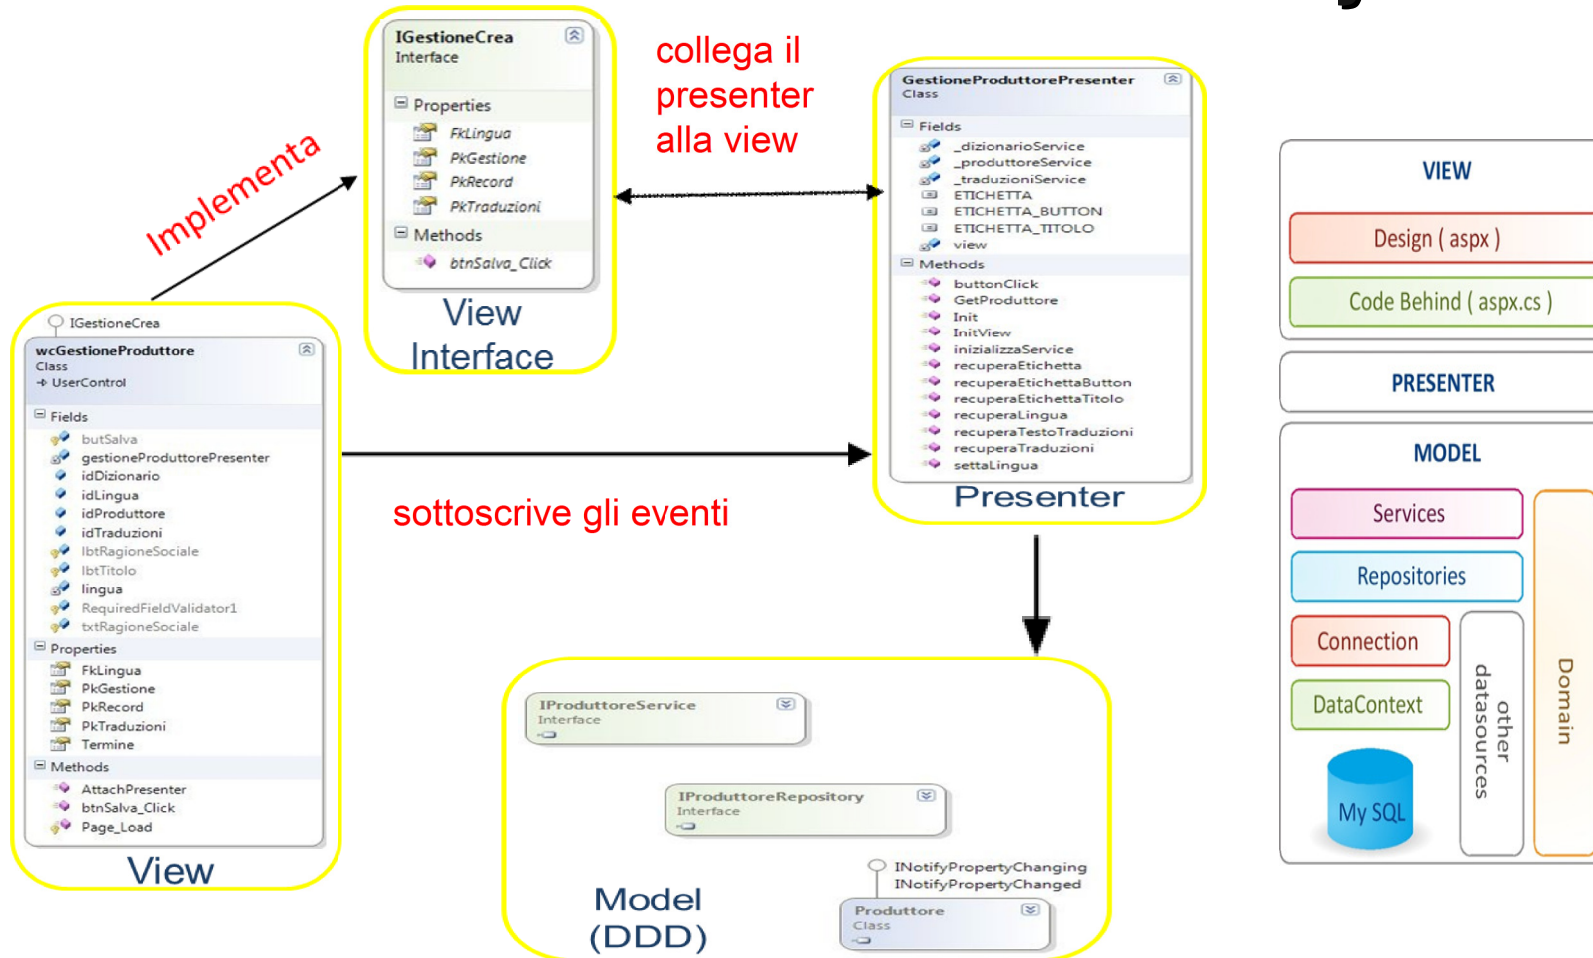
IGestioneCrea
Interface

Properties
FkLingua
PkGestione
PkRecord
PkTraduzioni

Methods
btnSalva_Click

View Interface

collega il presenter alla view

GestioneProduttorePresenter
Class

Fields
_dizionarioService
_produttoreService
_traduzioniService
ETICHETTA
ETICHETTA_BUTTON
ETICHETTA_TITOLO
view

Methods
buttonClick
GetProduttore
Init
InitView
inizializzaService
recuperaEtichetta
recuperaEtichettaButton
recuperaEtichettaTitolo
recuperaLingua
recuperaTestoTraduzioni
recuperaTraduzioni
settaLingua

Presenter

Implementa

IGestioneCrea

wcGestioneProduttore
Class
→ UserControl

Fields
butSalva
gestioneProduttorePresenter
idDizionario
idLingua
idProduttore
idTraduzioni
lbtRagioneSociale
lbtTitolo
lingua
RequiredFieldValidator1
txtRagioneSociale

Properties
FkLingua
PkGestione
PkRecord
PkTraduzioni
Termine

Methods
AttachPresenter
btnSalva_Click
Page_Load

View

sottoscrive gli eventi

IProduttoreService
Interface

IProduttoreRepository
Interface

INotifyPropertyChanging
INotifyPropertyChanged

Produttore
Class

Model (DDD)

VIEW
Design ( aspx )
Code Behind ( aspx.cs )

PRESENTER

MODEL
Services
Repositories
Connection
DataContext
My SQL
other datasources
Domain